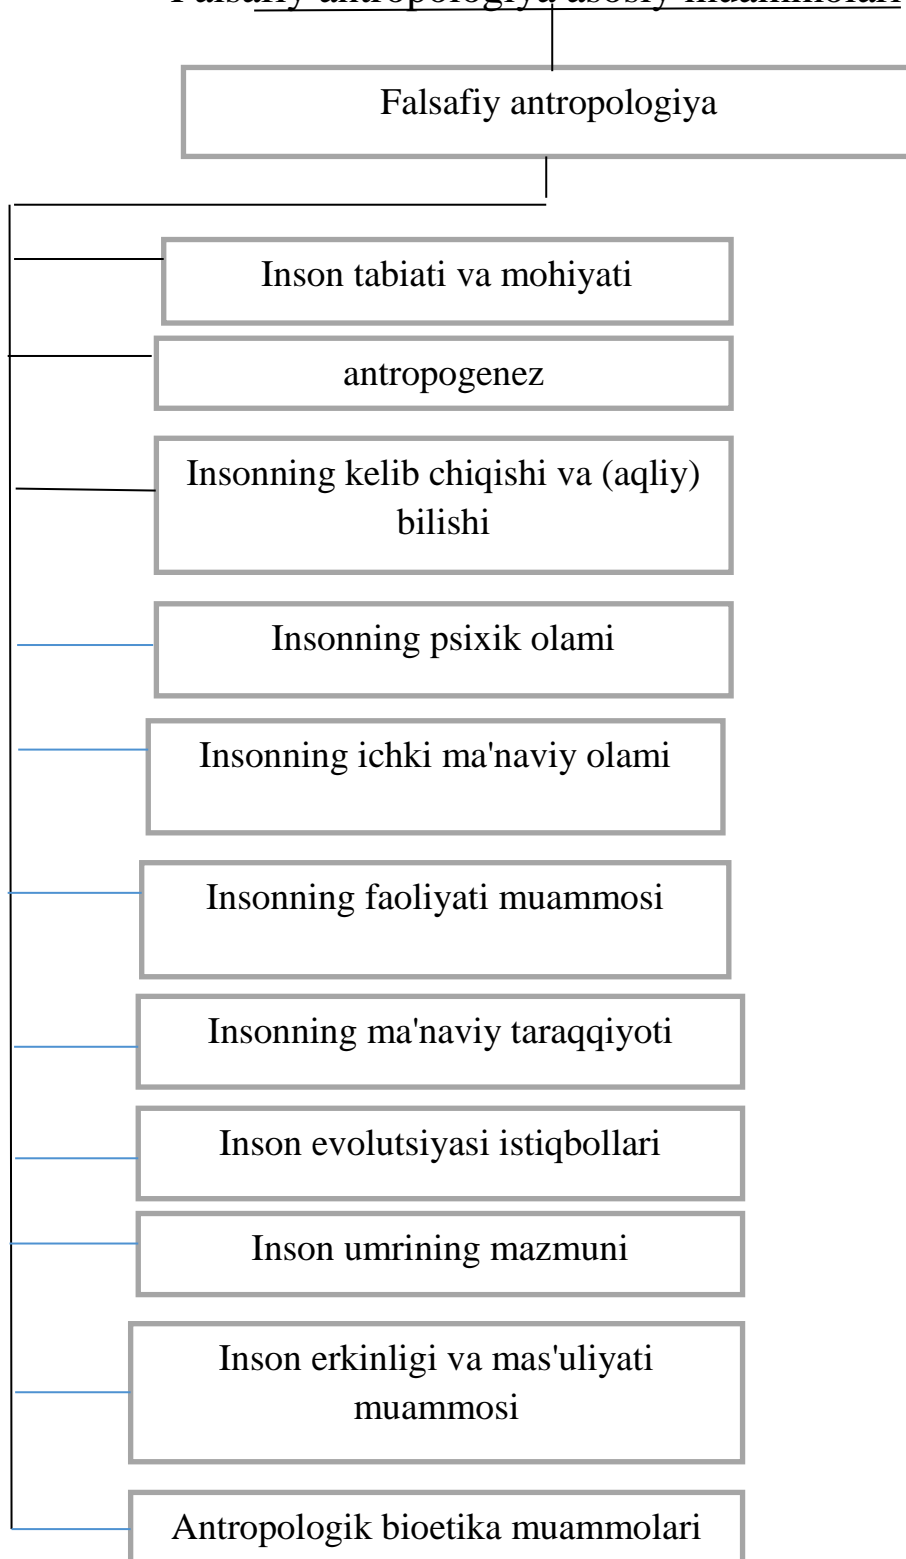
Falsafiy antropologiya asosiy muammolari

Falsafiy antropologiya

Inson tabiati va mohiyati

antropogenez

Insonning kelib chiqishi va (aqliy) bilishi

Insonning psixik olami

Insonning ichki ma'naviy olami

Insonning faoliyati muammosi

Insonning ma'naviy taraqqiyoti

Inson evolutsiyasi istiqbollari

Inson umrining mazmuni

Inson erkinligi va mas'uliyati muammosi

Antropologik bioetika muammolari